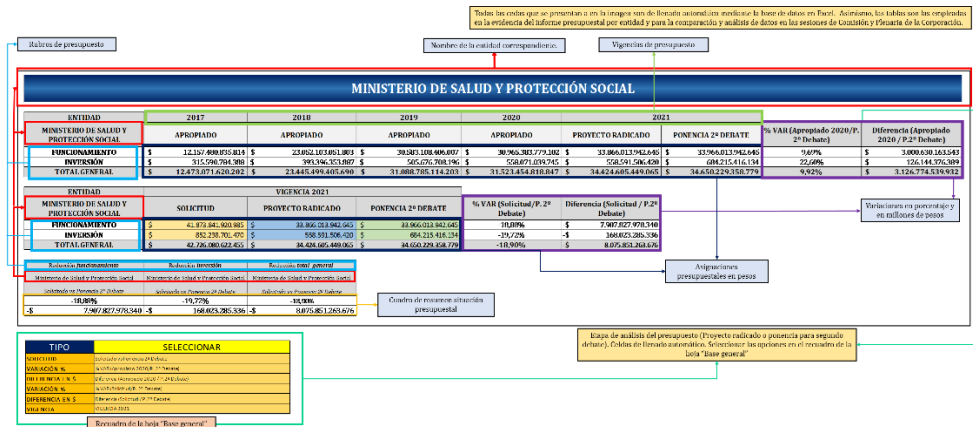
Todas las cifras que se presentan en la imagen son de llenado automático mediante la base de datos en Excel. Asimismo, las tablas son las empleadas en la evidencia del informe presupuestal por entidad y para la comparación y análisis de datos en las sesiones de Comisión y Plenaria de la Corporación.

Rubros de presupuesto

Nombre de la entidad correspondiente.

Vigencias de presupuesto

MINISTERIO DE SALUD Y PROTECCIÓN SOCIAL

| ENTIDAD | 2017 | 2018 | 2019 | 2020 | 2021 | | % VAR (Apropiado 2020/P. 2º Debate) | Diferencia (Apropiado 2020 / P.2º Debate) |
|---|---|---|---|---|---|---|---|---|
| MINISTERIO DE SALUD Y PROTECCIÓN SOCIAL | APROPIADO | APROPIADO | APROPIADO | APROPIADO | PROYECTO RADICADO | PONENCIA 2º DEBATE | | |
| FUNCIONAMIENTO | $ 12.157.480.935.814 | $ 23.052.103.051.803 | $ 30.583.108.406.007 | $ 30.965.383.779.302 | $ 33.866.013.942.645 | $ 33.966.013.942.645 | 9,69% | $ 3.000.630.163.343 |
| INVERSIÓN | $ 315.590.784.388 | $ 393.396.353.887 | $ 505.676.708.196 | $ 558.071.039.745 | $ 558.591.506.420 | $ 684.215.416.134 | 22,60% | $ 126.144.376.389 |
| TOTAL GENERAL | $ 12.473.071.620.202 | $ 23.445.499.405.690 | $ 31.088.785.114.203 | $ 31.523.454.818.847 | $ 34.424.605.449.065 | $ 34.650.229.358.779 | 9,92% | $ 3.126.774.539.932 |

| ENTIDAD | VIGENCIA 2021 | | | % VAR (Solicitud / P.2º Debate) | Diferencia (Solicitud / P.2º Debate) |
|---|---|---|---|---|---|
| MINISTERIO DE SALUD Y PROTECCIÓN SOCIAL | SOLICITUD | PROYECTO RADICADO | PONENCIA 2º DEBATE | | |
| FUNCIONAMIENTO | $ 41.873.841.920.985 | $ 33.866.013.942.645 | $ 33.966.013.942.645 | -18,88% | $ 7.907.827.978.340 |
| INVERSIÓN | $ 852.238.701.470 | $ 558.591.506.420 | $ 684.215.416.134 | -19,72% | -$ 168.023.285.336 |
| TOTAL GENERAL | $ 42.726.080.622.455 | $ 34.424.605.449.065 | $ 34.650.229.358.779 | -18,90% | $ 8.075.851.263.676 |

Variaciones en porcentaje y en millones de pesos

Asignaciones presupuestales en pesos

| Reducción funcionamiento | Reducción inversión | Reducción total general |
|---|---|---|
| Ministerio de Salud y Protección Social | Ministerio de Salud y Protección Social | Ministerio de Salud y Protección Social |
| Solicitado vs Ponencia 2º Debate | Solicitado vs Ponencia 2º Debate | Solicitado vs Ponencia 2º Debate |
| -18,88% | -19,72% | -18,90% |
| -$ 7.907.827.978.340 | -$ 168.023.285.336 | -$ 8.075.851.263.676 |

Cuadro de resumen situación presupuestal

| TIPO | SELECCIONAR |
|---|---|
| SOLICITUD | Solicitado vs Ponencia 2º Debate |
| VARIACIÓN % | % VAR (Apropiado 2020/P. 2º Debate) |
| DIFERENCIA EN $ | Diferencia (Apropiado 2020 / P.2º Debate) |
| VARIACIÓN % | % VAR (Solicitud / P. 2º Debate) |
| DIFERENCIA EN $ | Diferencia (Solicitud / P. 2º Debate) |
| VIGENCIA | VIGENCIA 2021 |

Recuadro de la hoja "Base general"

Etapa de análisis del presupuesto (Proyecto radicado o ponencia para segundo debate). Celdas de llenado automático. Seleccionar las opciones en el recuadro de la hoja "Base general"